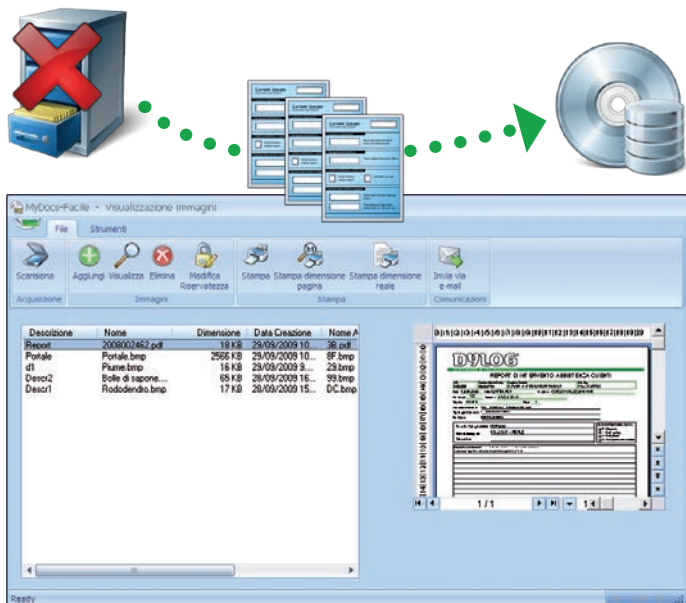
MyDocs-Facile - Visualizzazione Immagini

File Strumenti

Scansiona
Acquisizione

Aggiungi Visualizza Elimina Modifica Riservatezza
Immagini

Stampa Stampa dimensione pagina Stampa dimensione reale
Stampa

Invia via e-mail
Comunicazioni

| Descrizione | Nome | Dimensione | Data Creazione | Nome A |
|---|---|---|---|---|
| Report | 2008002462.pdf | 18 KB | 29/09/2009 10... | 3B.pdf |
| Portale | Portale.bmp | 2566 KB | 29/09/2009 10... | 8F.bmp |
| d1 | Piume.bmp | 16 KB | 29/09/2009 9:... | 29.bmp |
| Descr2 | Bolle di sapone.... | 65 KB | 28/09/2009 16:... | 99.bmp |
| Descr1 | Rododendro.bmp | 17 KB | 28/09/2009 16:... | DC.bmp |

DYLOG
REPORT DI INTERVENTO ASSISTENZA CLIENTI

1 / 1

Ready